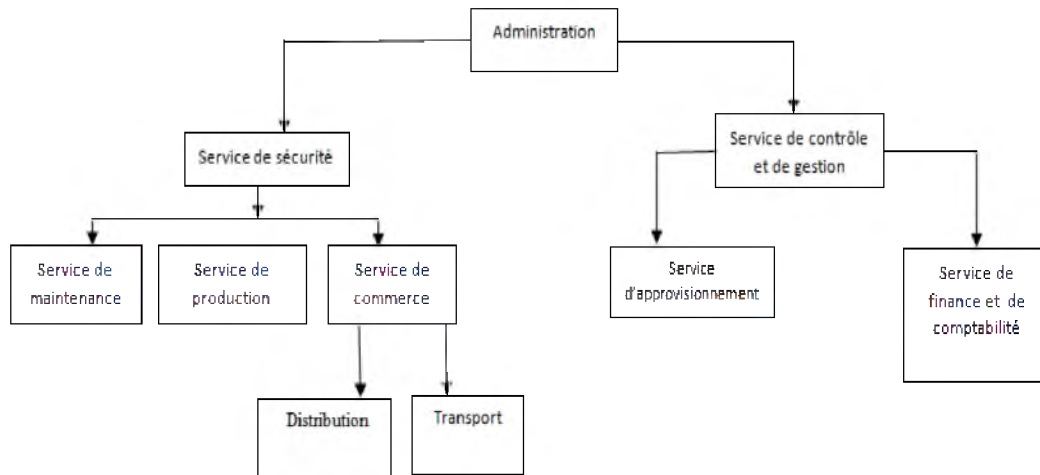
Administration

Service de sécurité

Service de contrôle et de gestion

Service de maintenance

Service de production

Service de commerce

Service d'approvisionnement

Service de finance et de comptabilité

Distribution

Transport